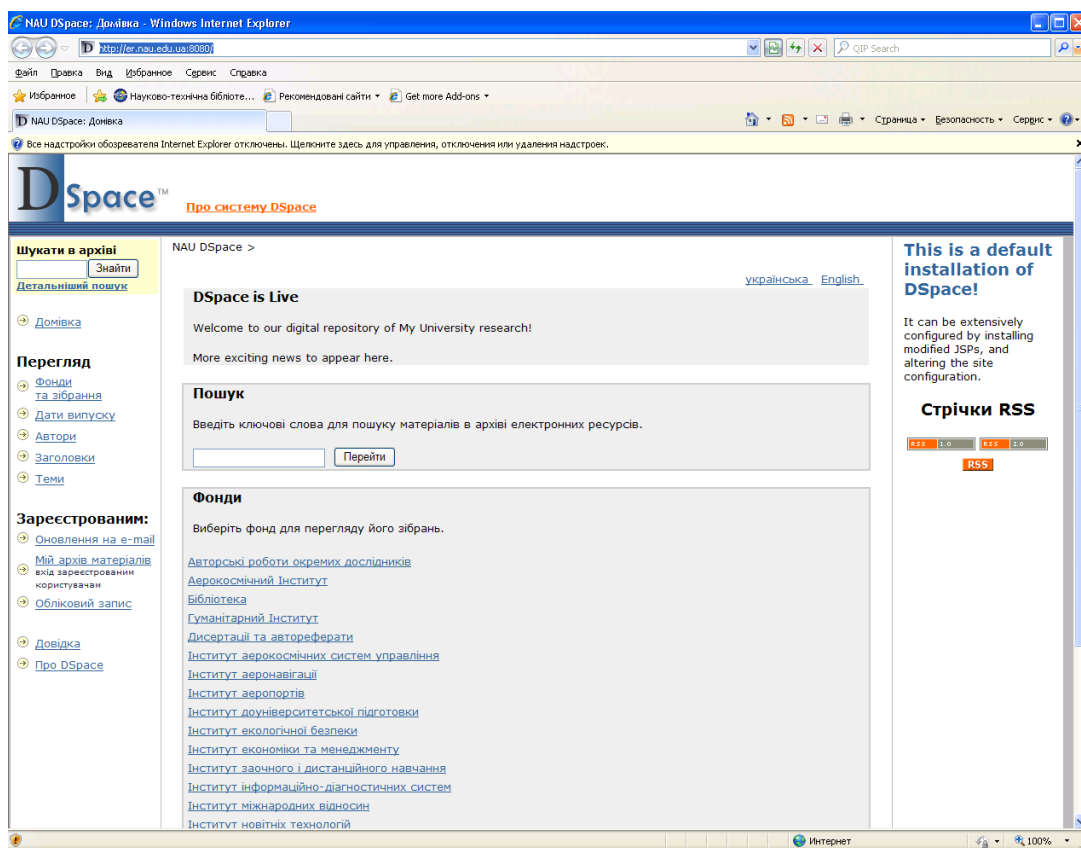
NAU DSpace: Домівка - Windows Internet Explorer

http://er.nau.edu.ua:8080/

QIP Search

Файл Правка Вид Избранное Сервис Справка

Избранное | Науково-технічна бібліоте... Рекомендовані сайти Get more Add-ons

NAU DSpace: Домівка

Страница Безопасность Сервис

Все надстройки обозревателя Internet Explorer отключены. Щелкните здесь для управления, отключения или удаления надстроек.

DSpace™ Про систему DSpace

Шукати в архіві
Знайти
Детальніший пошук

Домівка

Перегляд
Фонди та зібрання
Дати випуску
Автори
Заголовки
Теми

Зареєстрованим:
Оновлення на e-mail
Мій архів матеріалів
вхід зареєстрованим користувачам
Обліковий запис

Довідка
Про DSpace

NAU DSpace >

українська English

DSpace is Live

Welcome to our digital repository of My University research!

More exciting news to appear here.

Пошук

Введіть ключові слова для пошуку матеріалів в архіві електронних ресурсів.

Перейти

Фонди

Виберіть фонд для перегляду його зібрань.

Авторські роботи окремих дослідників
Аерокосмічний Інститут
Бібліотека
Гуманітарний Інститут
Дисертації та автореферати
Інститут аерокосмічних систем управління
Інститут аеронавігації
Інститут аеропортів
Інститут доуніверситетської підготовки
Інститут екологічної безпеки
Інститут економіки та менеджменту
Інститут заочного і дистанційного навчання
Інститут інформаційно-діагностичних систем
Інститут міжнародних відносин
Інститут новітніх технологій

This is a default installation of DSpace!

It can be extensively configured by installing modified JSPs, and altering the site configuration.

Стрічки RSS

RSS 1.0 RSS 2.0
RSS

Интернет 100%